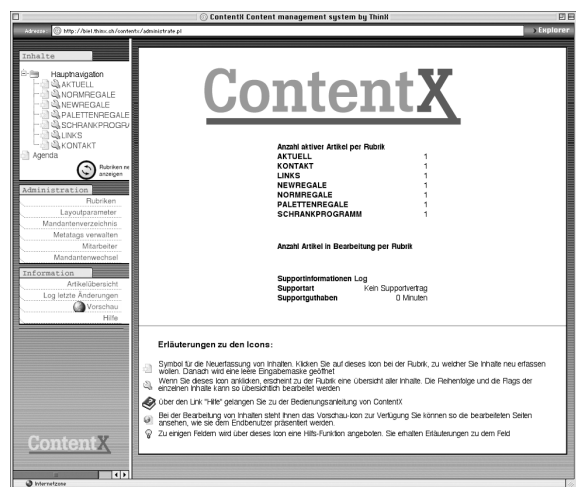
ContentX Content management system by ThinX

Adresse http://biel.thinx.ch/contentx/administrate.pl

Explorer

Inhalte

Hauptnavigation
AKTUELL
NORMREGALE
NEWREGALE
PALETTENREGALE
SCHRANKPROGRA
LINKS
KONTAKT
Agenda

Rubriken ne anzeigen

Administration

Rubriken
Layoutparameter
Mandantenverzeichnis
Metatags verwalten
Mitarbeiter
Mandantenwechsel

Information

Artikelübersicht
Log letzte Änderungen
Vorschau
Hilfe

ContentX

ContentX

Anzahl aktiver Artikel per Rubrik

| | |
|---|---|
| AKTUELL | 1 |
| KONTAKT | 1 |
| LINKS | 1 |
| NEWREGALE | 1 |
| NORMREGALE | 1 |
| PALETTENREGALE | 1 |
| SCHRANKPROGRAMM | 1 |

Anzahl Artikel in Bearbeitung per Rubrik

Supportinformationen Log
Supportart Kein Supportvertrag
Supportguthaben 0 Minuten

Erläuterungen zu den Icons:

Symbol für die Neuerfassung von Inhalten. Klicken Sie auf dieses Icon bei der Rubrik, zu welcher Sie Inhalte neu erfassen wollen. Danach wird eine leere Eingabemaske geöffnet

Wenn Sie dieses Icon anklicken, erscheint zu der Rubrik eine Übersicht aller Inhalte. Die Reihenfolge und die Flags der einzelnen Inhalte kann so übersichtlich bearbeitet werden

Über den Link "Hilfe" gelangen Sie zu der Bedienungsanleitung von ContentX

Bei der Bearbeitung von Inhalten steht Ihnen das Vorschau-Icon zur Verfügung Sie können so die bearbeiteten Seiten ansehen, wie sie dem Endbenutzer präsentiert werden.

Zu einigen Feldern wird über dieses Icon eine Hilfs-Funktion angeboten. Sie erhalten Erläuterungen zu dem Feld

Internetzone